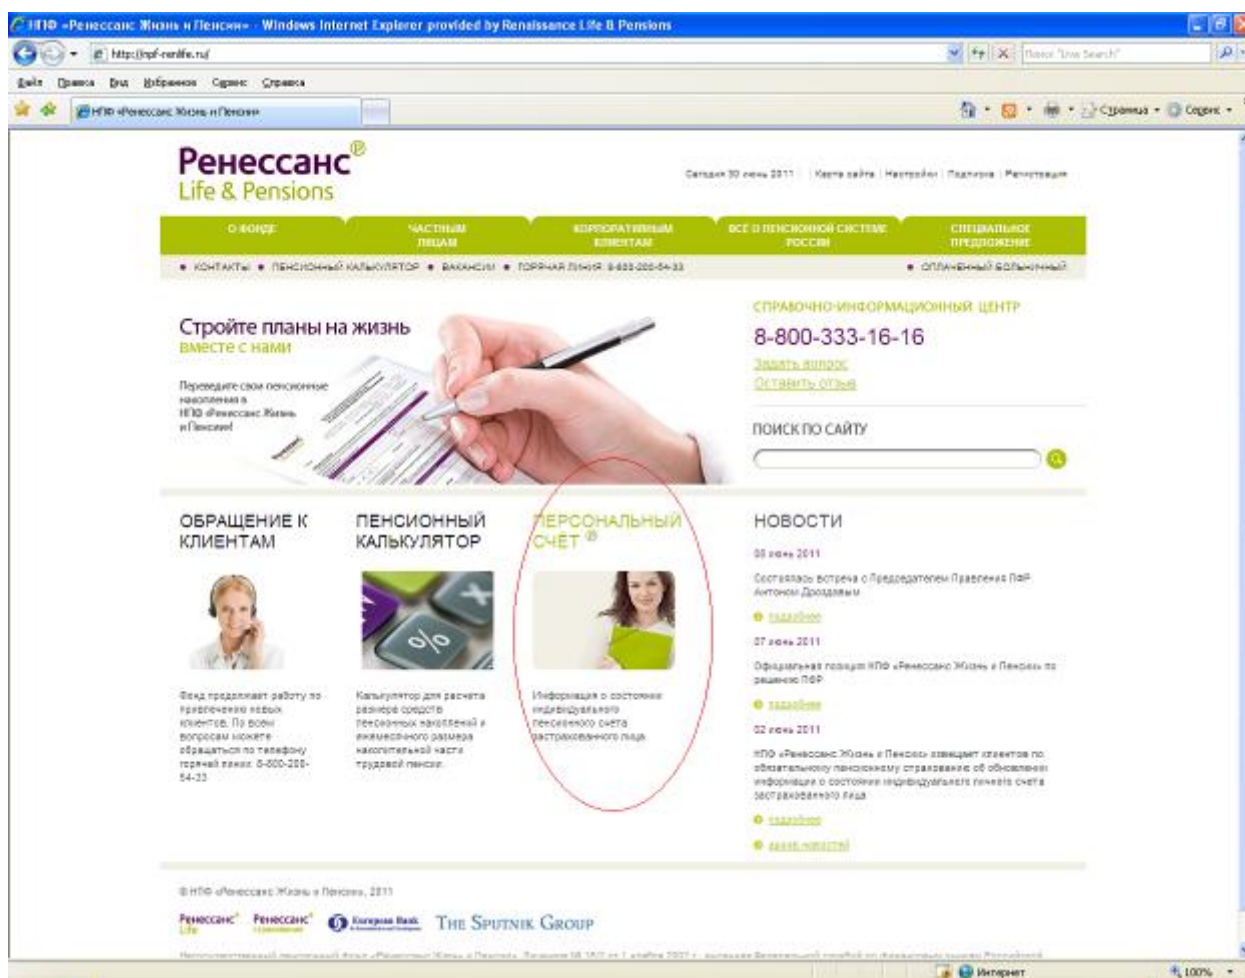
НПФ «Ренессанс Жизнь и Пенсии» - Windows Internet Explorer provided by Renaissance Life & Pensions

http://npf-renlife.ru/

Поиск "Live Search"

Файл Правка Вид Избранное Сервис Справка

НПФ «Ренессанс Жизнь и Пенсии»

Страница Сервис

Ренессанс®
Life & Pensions

Сегодня 30 июня 2011 | Карта сайта | Настройки | Подписка | Регистрация

О ФОНДЕ | ЧАСТНЫМ ЛИЦАМ | КОРПОРАТИВНЫМ КЛИЕНТАМ | ВСЕ О ПЕНСИОННОЙ СИСТЕМЕ РОССИИ | СПЕЦИАЛЬНОЕ ПРЕДЛОЖЕНИЕ

• КОНТАКТЫ • ПЕНСИОННЫЙ КАЛЬКУЛЯТОР • ВАКАНСИИ • ГОРЯЧАЯ ЛИНИЯ: 8-800-200-54-33

• ОПЛАЧЕННЫЙ БОЛЬНИЧНЫЙ

Стройте планы на жизнь
вместе с нами

Переведите свои пенсионные накопления в НПФ «Ренессанс Жизнь и Пенсии»!

СПРАВОЧНО-ИНФОРМАЦИОННЫЙ ЦЕНТР
8-800-333-16-16
Задать вопрос
Оставить отзыв

ПОИСК ПО САЙТУ

ОБРАЩЕНИЕ К КЛИЕНТАМ

Фонд продолжает работу по привлечению новых клиентов. По всем вопросам можете обращаться по телефону горячей линии: 8-800-200-54-33

ПЕНСИОННЫЙ КАЛЬКУЛЯТОР

Калькулятор для расчета размера средств пенсионных накоплений и ежемесячного размера накопительной части трудовой пенсии.

ПЕРСОНАЛЬНЫЙ СЧЁТ ®

Информация о состоянии индивидуального пенсионного счета застрахованного лица

НОВОСТИ

08 июня 2011
Состоялась встреча с Председателем Правления ПФР Антоном Дроздовым
подробнее

07 июня 2011
Официальная позиция НПФ «Ренессанс Жизнь и Пенсии» по решению ПФР
подробнее

02 июня 2011
НПФ «Ренессанс Жизнь и Пенсии» извещает клиентов по обязательному пенсионному страхованию об обновлении информации о состоянии индивидуального пенсионного счета застрахованного лица
подробнее
архив новостей

© НПФ «Ренессанс Жизнь и Пенсии», 2011

Ренессанс Life   Ренессанс   European Bank   THE SPUTNIK GROUP

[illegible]

Интернет   100%